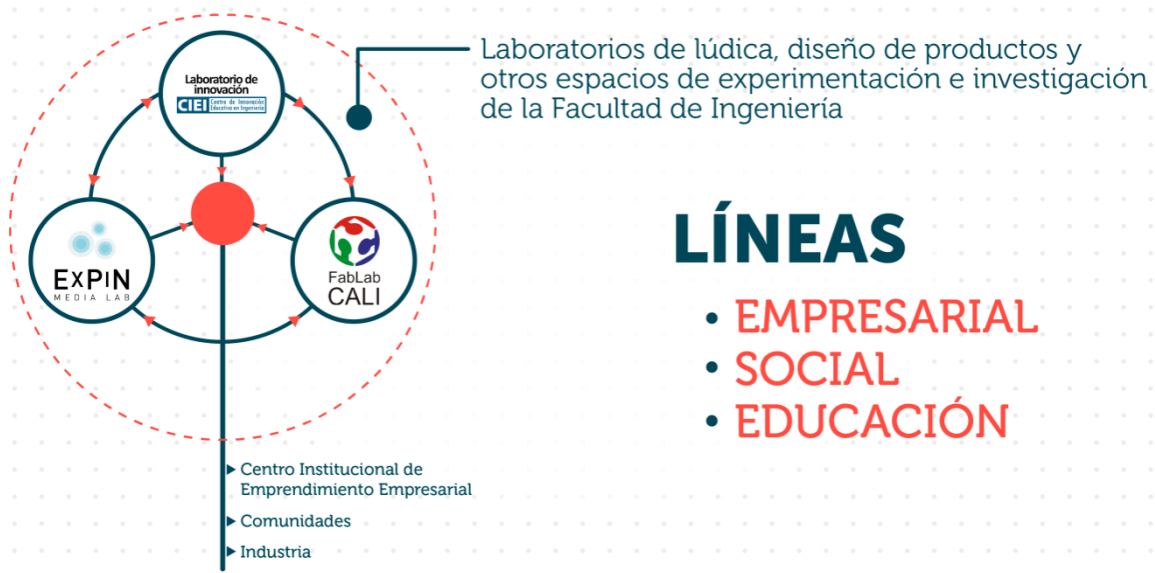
Laboratorio de innovación
CIEI Centro de Innovación Educativa en Ingeniería

EXPIN
MEDIA LAB

FabLab
CALI

Laboratorios de lúdica, diseño de productos y otros espacios de experimentación e investigación de la Facultad de Ingeniería

LÍNEAS
• EMPRESARIAL
• SOCIAL
• EDUCACIÓN

▸ Centro Institucional de Emprendimiento Empresarial
▸ Comunidades
▸ Industria